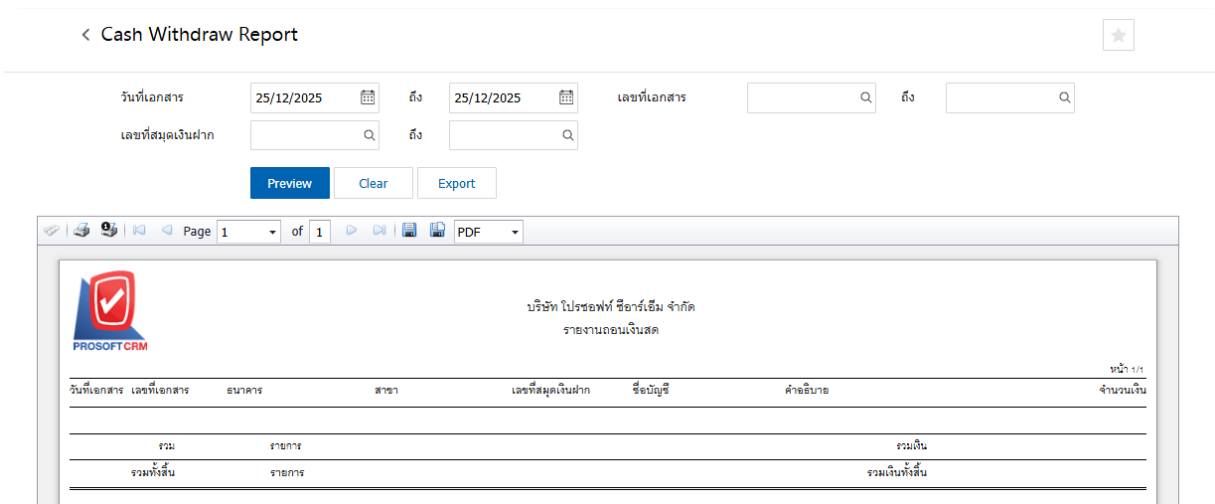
Cash Withdraw Report

วันที่เอกสาร 25/12/2025 ถึง 25/12/2025 เลขที่เอกสาร ถึง

เลขที่สมุดเงินฝาก ถึง

Preview Clear Export

Page 1 of 1 PDF

PROSOFTCRM

บริษัท โปรซอฟท์ ซีอาร์เอ็ม จำกัด
รายงานถอนเงินสด

หน้า 1/1

| วันที่เอกสาร | เลขที่เอกสาร | ธนาคาร | สาขา | เลขที่สมุดเงินฝาก | ชื่อบัญชี | คำอธิบาย | จำนวนเงิน |
|---|---|---|---|---|---|---|---|
| รวม | รายการ | | | | | รวมเงิน | |
| รวมทั้งสิ้น | รายการ | | | | | รวมเงินทั้งสิ้น | |